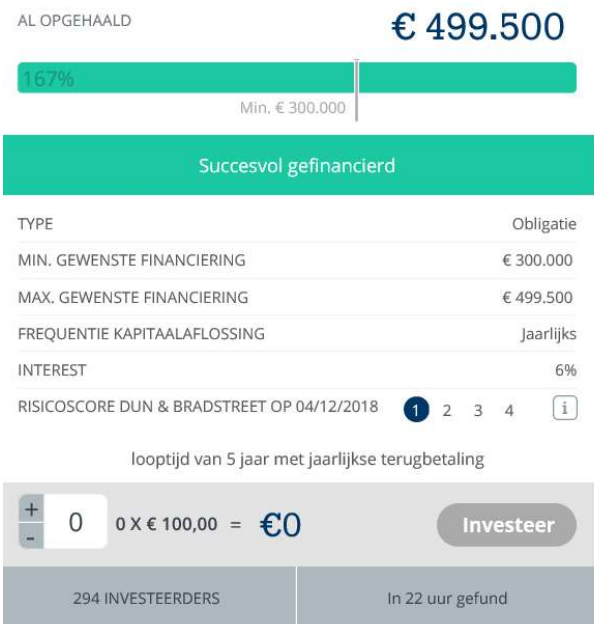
AL OPGEHAALD € 499.500

167%

Min. € 300.000

Succesvol gefinancierd

| | |
|---|---|
| TYPE | Obligatie |
| MIN. GEWENSTE FINANCIERING | € 300.000 |
| MAX. GEWENSTE FINANCIERING | € 499.500 |
| FREQUENTIE KAPITAALAFLOSSING | Jaarlijks |
| INTEREST | 6% |
| RISICOSCORE DUN & BRADSTREET OP 04/12/2018 | 1 2 3 4 i |

looptijd van 5 jaar met jaarlijkse terugbetaling

+ - 0 0 X € 100,00 = €0 Investeer

294 INVESTEERDERS

In 22 uur gefund